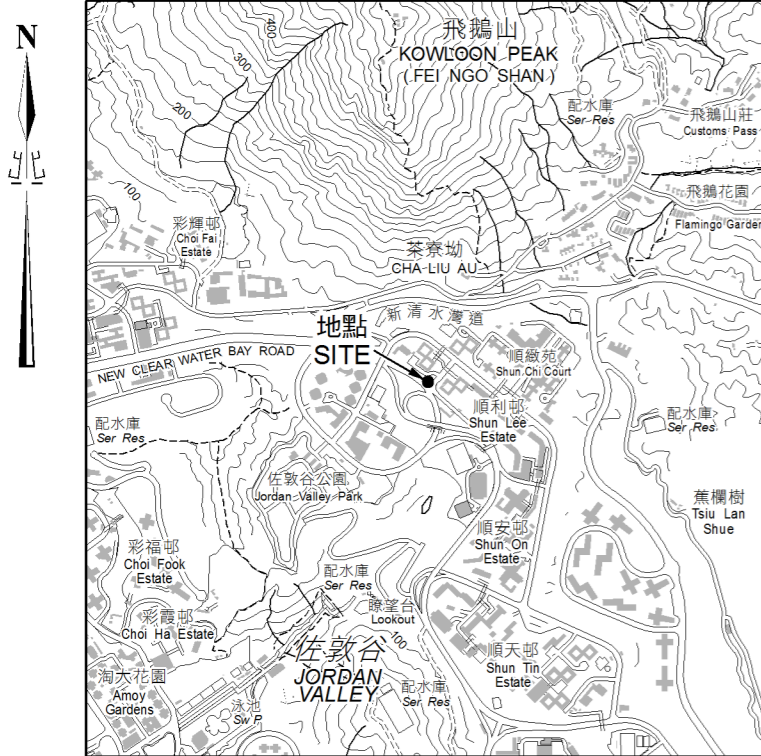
N
北

400
300
200
100

飛鵝山
KOWLOON PEAK
( FEI NGO SHAN )

配水庫
Ser Res

飛鵝山莊
Customs Pass

飛鵝花園
Flamingo Garden

彩輝邨
Choi Fai Estate

茶寮坳
CHA LIU AU

新清水灣道

地點
SITE

NEW CLEAR WATER BAY ROAD

順緻苑
Shun Chi Court

順利邨
Shun Lee Estate

配水庫
Ser Res

配水庫
Ser Res

佐敦谷公園
Jordan Valley Park

蕉欄樹
Tsiu Lan Shue

彩福邨
Choi Fook Estate

順安邨
Shun On Estate

配水庫
Ser Res

彩霞邨
Choi Ha Estate

瞭望台
Lookout

100

佐敦谷
JORDAN VALLEY

順天邨
Shun Tin Estate

淘大花園
Amoy Gardens

泳池
Sw P

配水庫
Ser Res